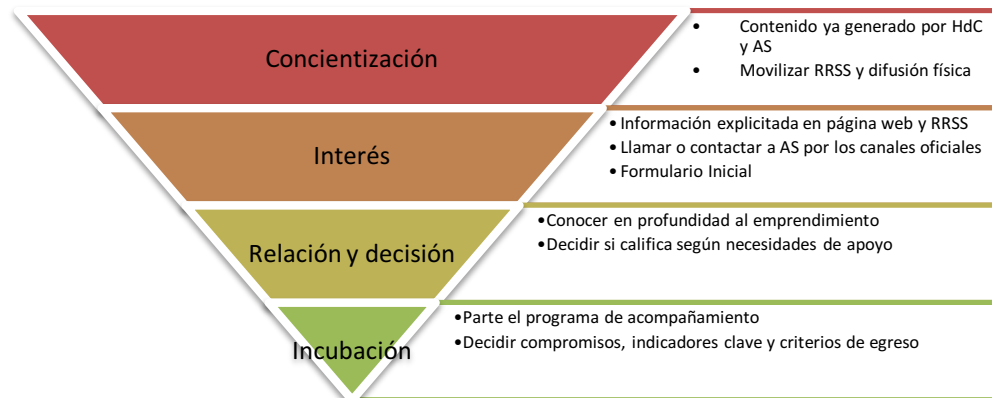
Concientización

• Contenido ya generado por HdC y AS
• Movilizar RRSS y difusión física

Interés

• Información explicitada en página web y RRSS
• Llamar o contactar a AS por los canales oficiales
• Formulario Inicial

Relación y decisión

• Conocer en profundidad al emprendimiento
• Decidir si califica según necesidades de apoyo

Incubación

• Parte el programa de acompañamiento
• Decidir compromisos, indicadores clave y criterios de egreso